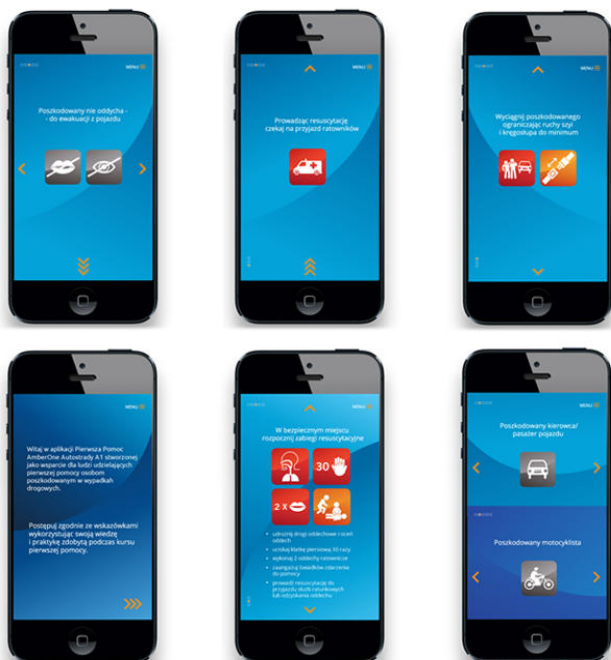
MENU

Poszkodowany nie oddycha - do ewakuacji z pojazdu

MENU

Prowadząc resuscytację czekaj na przyjazd ratowników

MENU

Wyciągnij poszkodowanego ograniczając ruchy szyi i kręgosłupa do minimum

MENU

Witaj w aplikacji Pierwsza Pomoc AmberOne Autostrady A1 stworzonej jako wsparcie dla ludzi udzielających pierwszej pomocy osobom poszkodowanym w wypadkach drogowych.

Postępuj zgodnie ze wskazówkami wykorzystując swoją wiedzę i praktykę zdobytą podczas kursu pierwszej pomocy.

MENU

W bezpiecznym miejscu rozpocznij zabiegi resuscytacyjne

30

2 x

• udrożnij drogi oddechowe i oceń oddech
• uciskaj klatkę piersiową 30 razy
• wykonaj 2 oddechy ratownicze
• zawiadom świadków zdarzenia do pomocy
• prowadź resuscytację do przyjazdu służb ratunkowych lub odzyskania oddechu

Poszkodowany kierowca/ pasażer pojazdu

Poszkodowany motocyklista